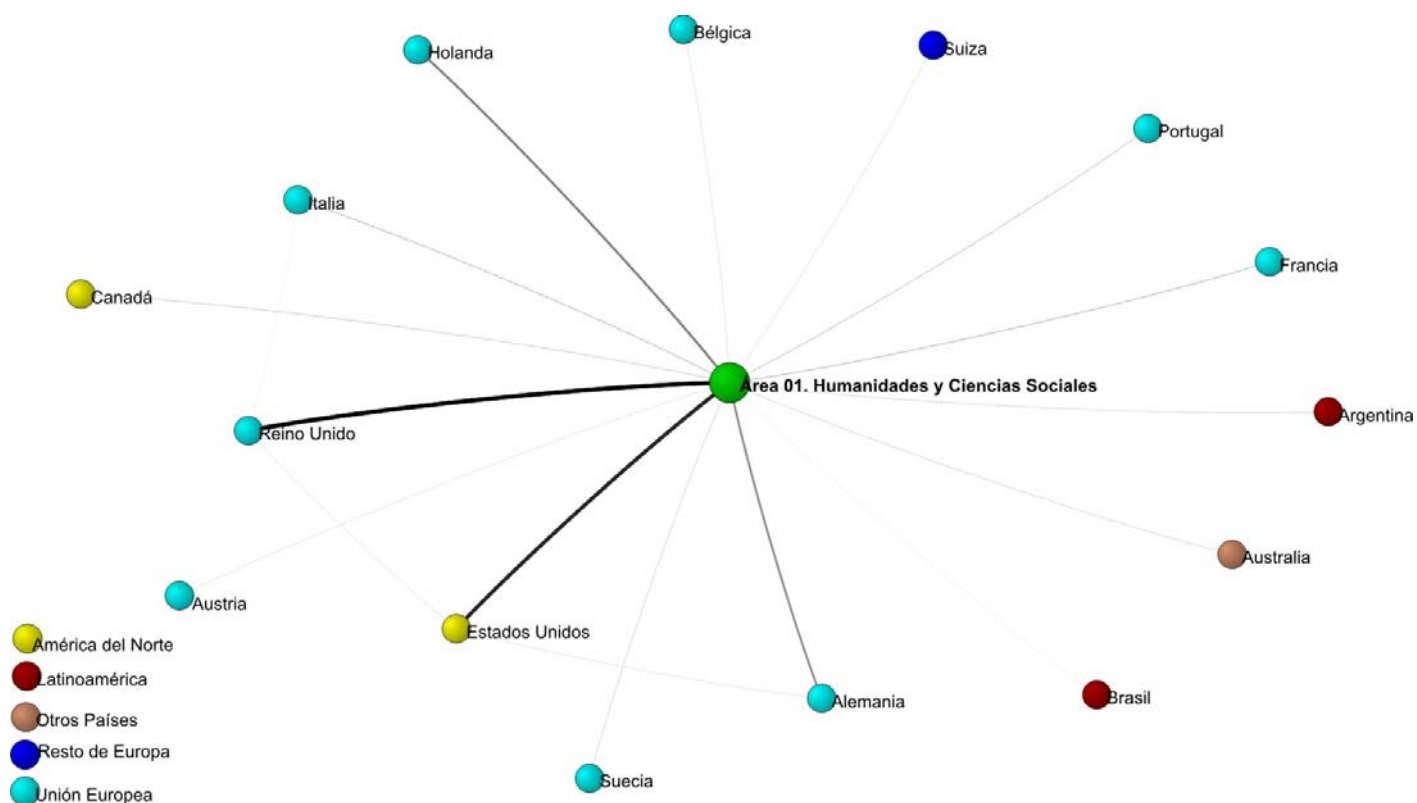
Bélgica
Holanda
Suiza
Portugal
Italia
Francia
Canadá
Área 01. Humanidades y Ciencias Sociales
Argentina
Reino Unido
Australia
Austria
Estados Unidos
Alemania
Brasil
Suecia
América del Norte
Latinoamérica
Otros Países
Resto de Europa
Unión Europea